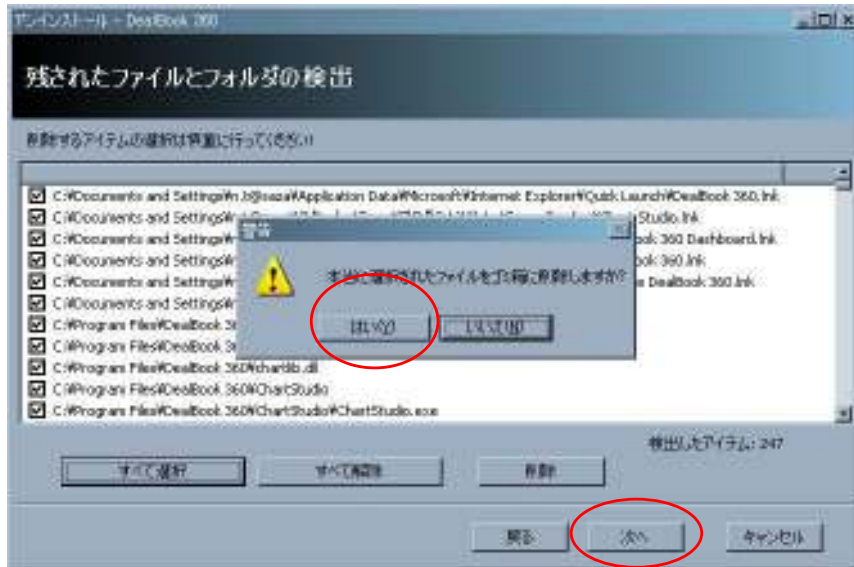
アンインストール - DealBook 360

残されたファイルとフォルダの検出

削除するアイテムの選択は慎重に行ってください!

C:¥Documents and Settings¥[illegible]¥Application Data¥Microsoft¥Internet Explorer¥Quick Launch¥DealBook 360.lnk
C:¥Documents and Settings¥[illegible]Studio.lnk
C:¥Documents and Settings¥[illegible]ook 360 Dashboard.lnk
C:¥Documents and Settings¥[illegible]ook 360.lnk
C:¥Documents and Settings¥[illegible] DealBook 360.lnk
C:¥Documents and Settings¥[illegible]
C:¥Program Files¥DealBook 36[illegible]
C:¥Program Files¥DealBook 3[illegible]
C:¥Program Files¥DealBook 360¥chartlib.dll
C:¥Program Files¥DealBook 360¥ChartStudio
C:¥Program Files¥DealBook 360¥ChartStudio¥ChartStudio.exe

警告
本当に選択されたファイルを完全に削除しますか?
はい(Y)
いいえ(N)

検出したアイテム: 247

すべて選択
すべて解除
削除

戻る
次へ
キャンセル